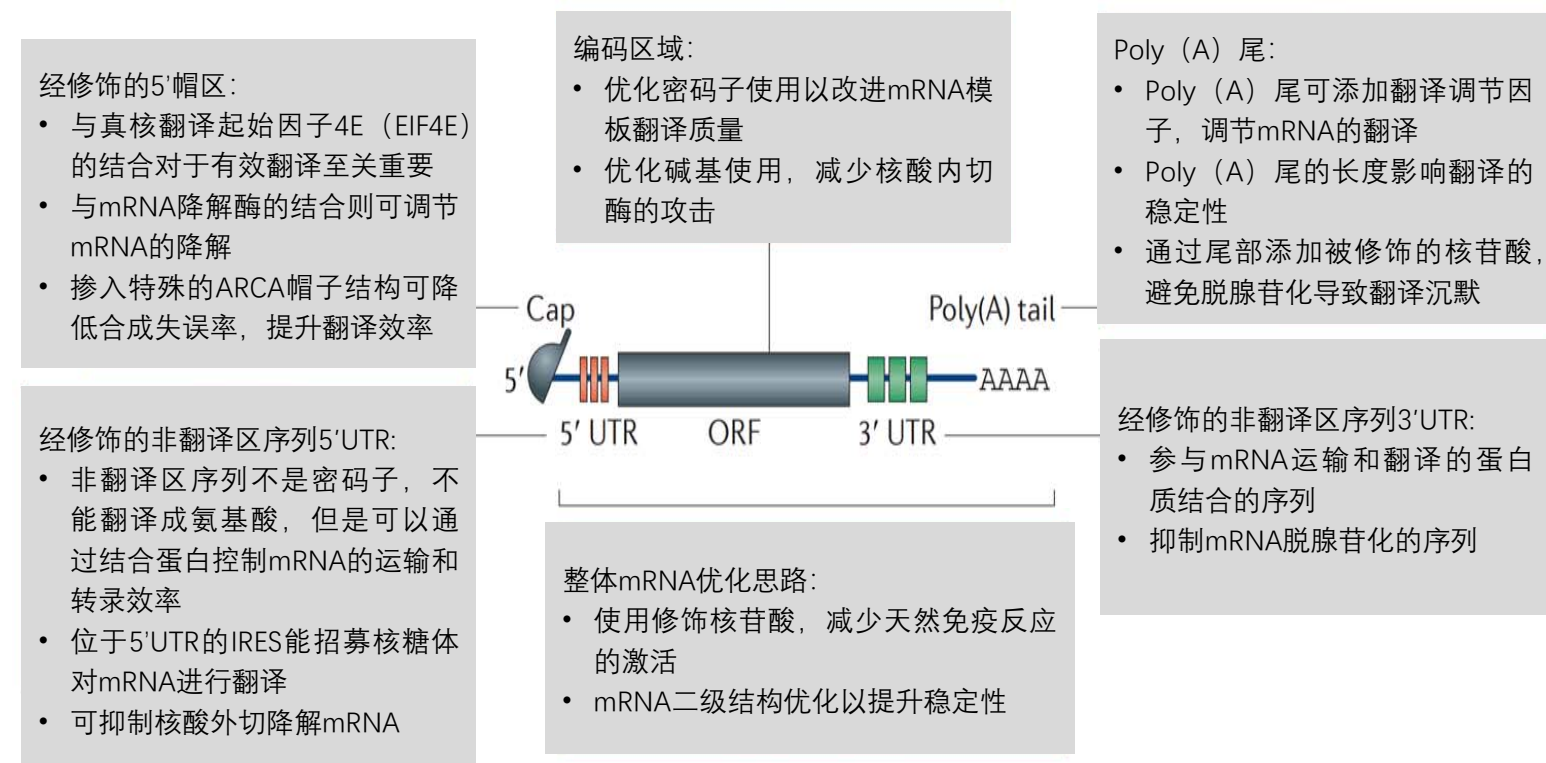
经修饰的5'帽区：
• 与真核翻译起始因子4E（EIF4E）的结合对于有效翻译至关重要
• 与mRNA降解酶的结合则可调节mRNA的降解
• 掺入特殊的ARCA帽子结构可降低合成失误率，提升翻译效率

编码区域：
• 优化密码子使用以改进mRNA模板翻译质量
• 优化碱基使用，减少核酸内切酶的攻击

Poly（A）尾：
• Poly（A）尾可添加翻译调节因子，调节mRNA的翻译
• Poly（A）尾的长度影响翻译的稳定性
• 通过尾部添加被修饰的核苷酸，避免脱腺苷化导致翻译沉默

Cap

Poly(A) tail

5'

AAAA

5' UTR

ORF

3' UTR

经修饰的非翻译区序列5'UTR：
• 非翻译区序列不是密码子，不能翻译成氨基酸，但是可以通过结合蛋白控制mRNA的运输和转录效率
• 位于5'UTR的IRES能招募核糖体对mRNA进行翻译
• 可抑制核酸外切降解mRNA

整体mRNA优化思路：
• 使用修饰核苷酸，减少天然免疫反应的激活
• mRNA二级结构优化以提升稳定性

经修饰的非翻译区序列3'UTR：
• 参与mRNA运输和翻译的蛋白质结合的序列
• 抑制mRNA脱腺苷化的序列